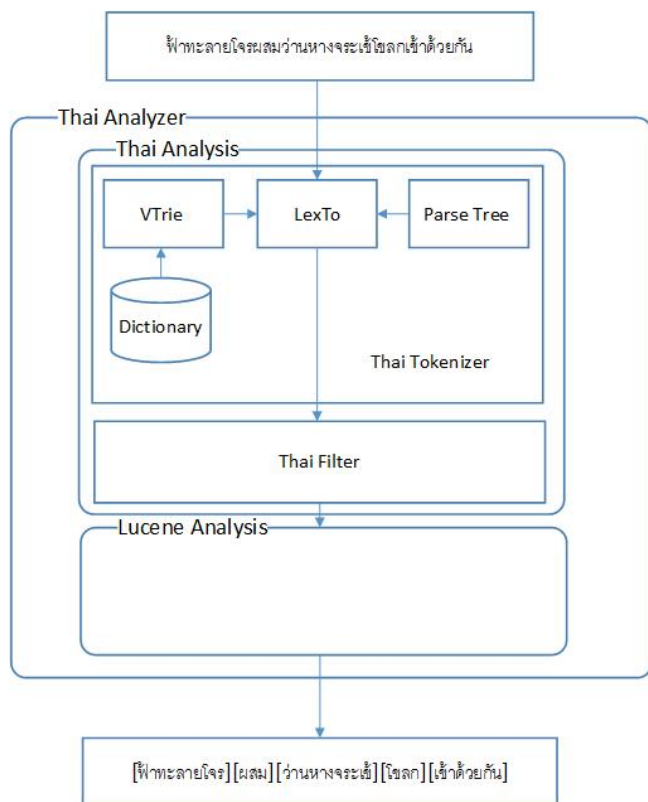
ฟ้าทะลายโจรผสมว่านหางจระเข้โขลกเข้าด้วยกัน

Thai Analyzer

Thai Analysis

VTrie

LexTo

Parse Tree

Dictionary

Thai Tokenizer

Thai Filter

Lucene Analysis

[ฟ้าทะลายโจร] [ผสม] [ว่านหางจระเข้] [โขลก] [เข้าด้วยกัน]